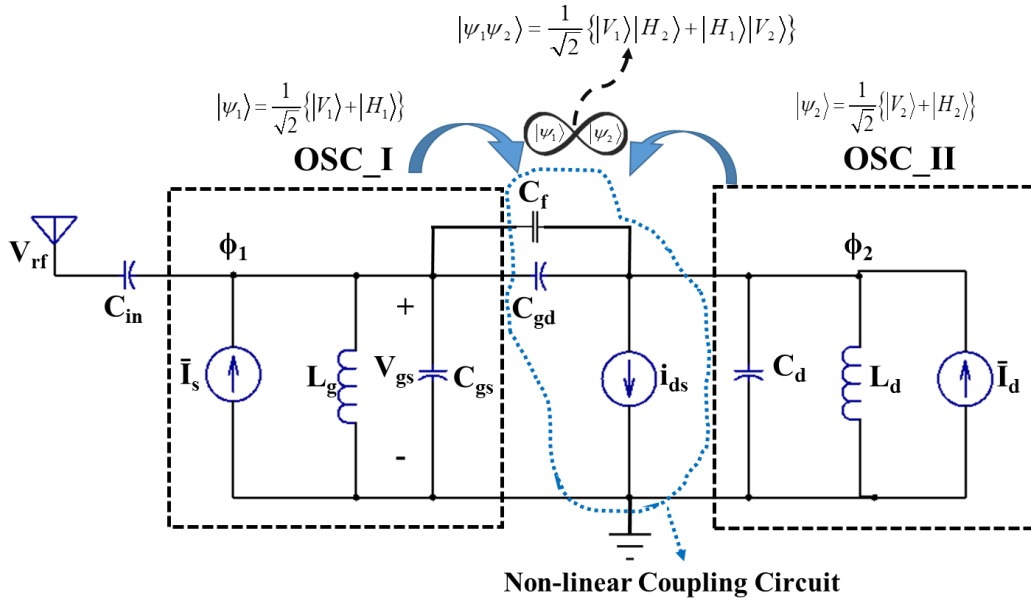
$|\psi_1\psi_2\rangle = \frac{1}{\sqrt{2}}\{|V_1\rangle|H_2\rangle + |H_1\rangle|V_2\rangle\}$

$|\psi_1\rangle = \frac{1}{\sqrt{2}}\{|V_1\rangle + |H_1\rangle\}$

$|\psi_2\rangle = \frac{1}{\sqrt{2}}\{|V_2\rangle + |H_2\rangle\}$

$|\psi_1\rangle$ $|\psi_2\rangle$

OSC_I

OSC_II

$C_f$

$V_{rf}$

$\phi_1$

$\phi_2$

$C_{in}$

+

$C_{gd}$

$\bar{I}_s$

$L_g$

$V_{gs}$

$C_{gs}$

$i_{ds}$

$C_d$

$L_d$

$\bar{I}_d$

-

Non-linear Coupling Circuit